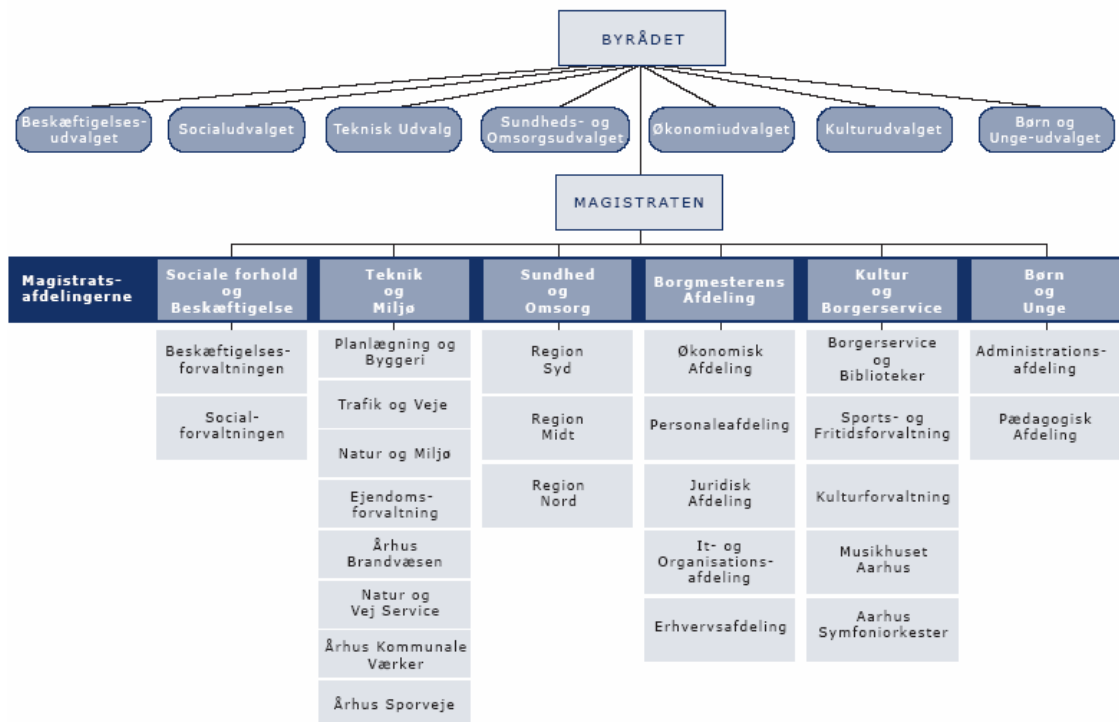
BYRÅDET

Beskæftigelsesudvalget

Socialudvalget

Teknisk Udvalg

Sundheds- og Omsorgsudvalget

Økonomiudvalget

Kulturudvalget

Børn og Unge-udvalget

MAGISTRATEN

Magistratsafdelingerne

Sociale forhold og Beskæftigelse

Beskæftigelsesforvaltningen

Socialforvaltningen

Teknik og Miljø

Planlægning og Byggeri

Trafik og Veje

Natur og Miljø

Ejendomsforvaltning

Århus Brandvæsen

Natur og Vej Service

Århus Kommunale Værker

Århus Sporveje

Sundhed og Omsorg

Region Syd

Region Midt

Region Nord

Borgmesterens Afdeling

Økonomisk Afdeling

Personaleafdeling

Juridisk Afdeling

It- og Organisationsafdeling

Erhvervsafdeling

Kultur og Borgerservice

Borgerservice og Biblioteker

Sports- og Fritidsforvaltning

Kulturforvaltning

Musikhuset Aarhus

Aarhus Symfoniorkester

Børn og Unge

Administrationsafdeling

Pædagogisk Afdeling